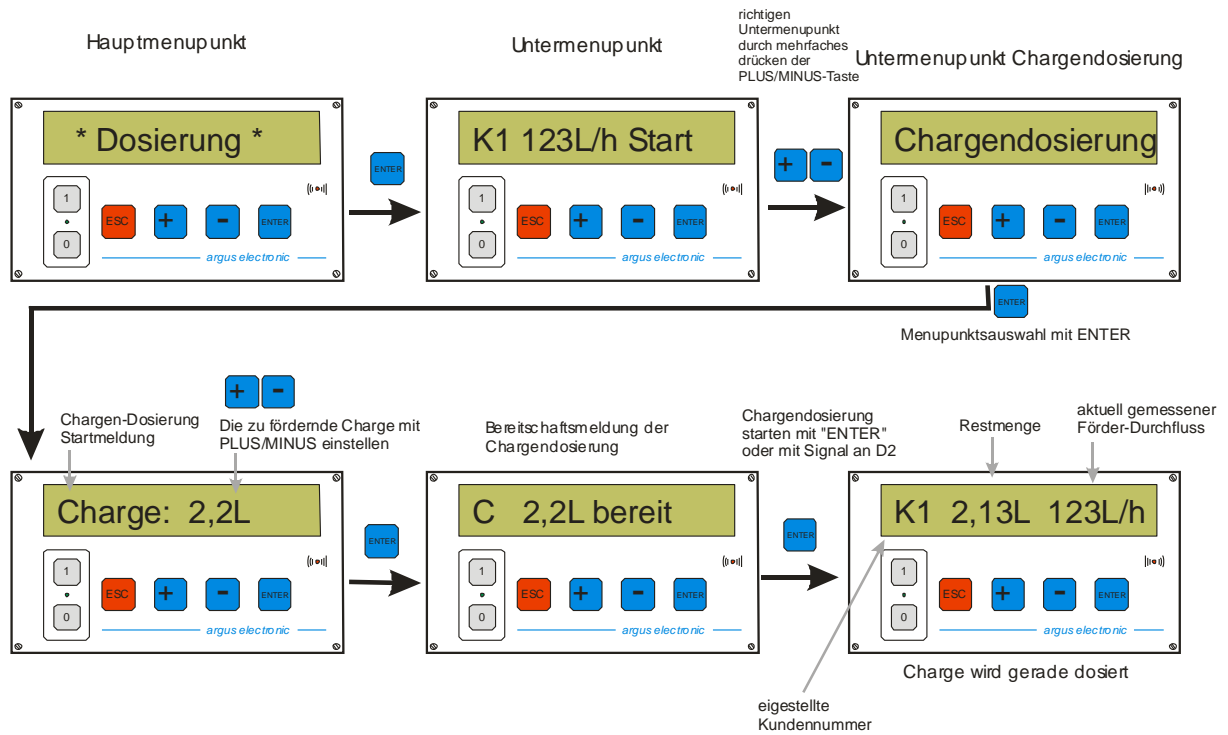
Hauptmenupunkt

Untermenupunkt

richtigen Untermenupunkt durch mehrfaches drücken der PLUS/MINUS-Taste

Untermenupunkt Chargendosierung

* Dosierung *

1
0
ESC + - ENTER
argus electronic

ENTER

K1 123L/h Start

1
0
ESC + - ENTER
argus electronic

+ -

Chargendosierung

1
0
ESC + - ENTER
argus electronic

ENTER

Menupunktsauswahl mit ENTER

+ -

Chargen-Dosierung Startmeldung

Die zu fördernde Charge mit PLUS/MINUS einstellen

Charge: 2,2L

1
0
ESC + - ENTER
argus electronic

ENTER

Bereitschaftsmeldung der Chargendosierung

C 2,2L bereit

1
0
ESC + - ENTER
argus electronic

Chargendosierung starten mit "ENTER" oder mit Signal an D2

ENTER

Restmenge

aktuell gemessener Förder-Durchfluss

K1 2,13L 123L/h

1
0
ESC + - ENTER
argus electronic

Charge wird gerade dosiert

eigestellte Kundennummer